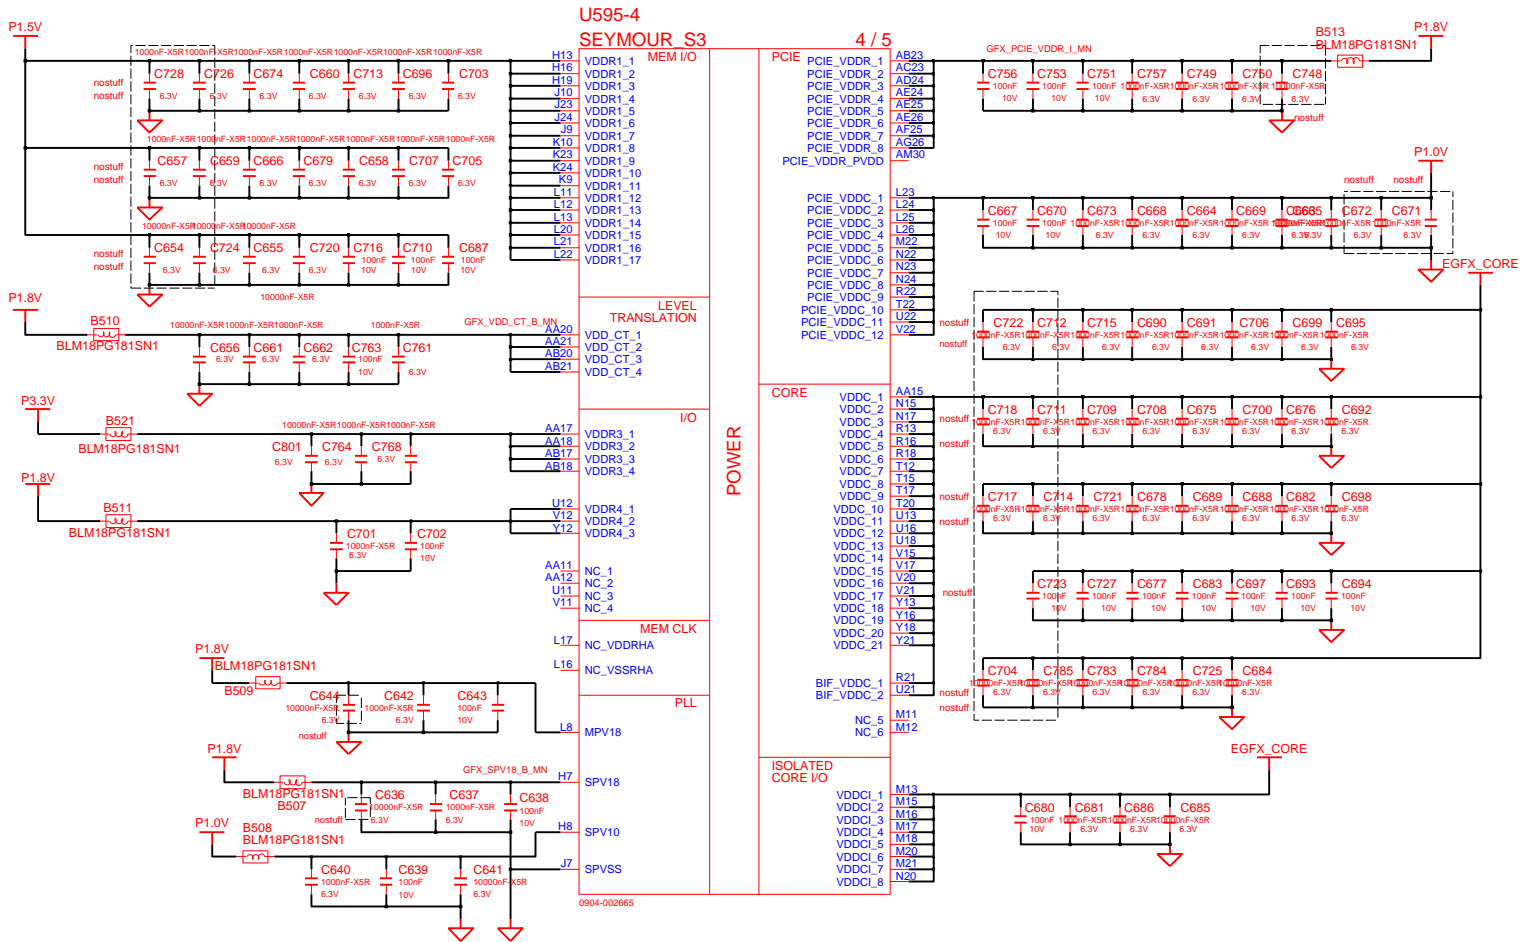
U595-4
SEYMOUR_S3
4 / 5

P1.5V
1000nF-X5R1000nF-X5R1000nF-X5R1000nF-X5R1000nF-X5R1000nF-X5R1000nF-X5R
nostuff
nostuff
C728 C726 C674 C660 C713 C696 C703
6.3V 6.3V 6.3V 6.3V 6.3V 6.3V 6.3V
1000nF-X5R1000nF-X5R1000nF-X5R1000nF-X5R1000nF-X5R1000nF-X5R1000nF-X5R
nostuff
nostuff
C657 C659 C666 C679 C658 C707 C705
6.3V 6.3V 6.3V 6.3V 6.3V 6.3V 6.3V
10000nF-X5R10000nF-X5R10000nF-X5R
nostuff
nostuff
C654 C724 C655 C720 C716 C710 C687
6.3V 6.3V 6.3V 6.3V 100nF 10V 100nF 10V 100nF 10V
10000nF-X5R

MEM I/O
H13 VDDR1_1
H16 VDDR1_2
H19 VDDR1_3
J10 VDDR1_4
J23 VDDR1_5
J24 VDDR1_6
J9 VDDR1_7
K10 VDDR1_8
K23 VDDR1_9
K24 VDDR1_10
K9 VDDR1_11
L11 VDDR1_12
L12 VDDR1_13
L13 VDDR1_14
L20 VDDR1_15
L21 VDDR1_16
L22 VDDR1_17

P1.8V
B510
BLM18PG181SN1
10000nF-X5R1000nF-X5R1000nF-X5R
1000nF-X5R
GFX_VDD_CT_B_MN
C656 C661 C662 C763 C761
6.3V 6.3V 6.3V 100nF 10V 6.3V
LEVEL TRANSLATION
AA20 VDD_CT_1
AA21 VDD_CT_2
AB20 VDD_CT_3
AB21 VDD_CT_4

P3.3V
B521
BLM18PG181SN1
10000nF-X5R1000nF-X5R1000nF-X5R
C801 C764 C768
6.3V 6.3V 6.3V
I/O
AA17 VDDR3_1
AA18 VDDR3_2
AB17 VDDR3_3
AB18 VDDR3_4

P1.8V
B511
BLM18PG181SN1
C701 1000nF-X5R 6.3V
C702 100nF 10V
U12 VDDR4_1
V12 VDDR4_2
Y12 VDDR4_3

AA11 NC_1
AA12 NC_2
U11 NC_3
V11 NC_4

MEM CLK
L17 NC_VDDRHA
L16 NC_VSSRHA

P1.8V
BLM18PG181SN1
B509
C644 10000nF-X5R 6.3V
C642 1000nF-X5R 6.3V
C643 100nF 10V
nostuff
PLL
L8 MPV18

P1.8V
GFX_SPV18_B_MN
BLM18PG181SN1
B507
C636 10000nF-X5R 6.3V
C637 1000nF-X5R 6.3V
C638 100nF 10V
nostuff
H7 SPV18
H8 SPV10

P1.0V
B508
BLM18PG181SN1
C640 1000nF-X5R 6.3V
C639 100nF 10V
C641 10000nF-X5R 6.3V
J7 SPVSS

0904-002665

POWER

PCIE
PCIE_VDDR_1 AB23
PCIE_VDDR_2 AC23
PCIE_VDDR_3 AD24
PCIE_VDDR_4 AE24
PCIE_VDDR_5 AE25
PCIE_VDDR_6 AE26
PCIE_VDDR_7 AF25
PCIE_VDDR_8 AG26
PCIE_VDDR_PVDD AM30

GFX_PCIE_VDDR_I_MN
B513
BLM18PG181SN1
P1.8V
C756 C753 C751 C757 C749 C750 C748
100nF 10V 100nF 10V 100nF 10V 1000nF-X5R 6.3V 1000nF-X5R 6.3V 1000nF-X5R 6.3V 10000nF-X5R 6.3V
nostuff

PCIE_VDDC_1 L23
PCIE_VDDC_2 L24
PCIE_VDDC_3 L25
PCIE_VDDC_4 L26
PCIE_VDDC_5 M22
PCIE_VDDC_6 N22
PCIE_VDDC_7 N23
PCIE_VDDC_8 N24
PCIE_VDDC_9 R22
PCIE_VDDC_10 T22
PCIE_VDDC_11 U22
PCIE_VDDC_12 V22

P1.0V
nostuff nostuff
C667 C670 C673 C668 C664 C669 C665 C685 C672 C671
100nF 10V 100nF 10V 1000nF-X5R 6.3V 1000nF-X5R 6.3V 1000nF-X5R 6.3V 1000nF-X5R 6.3V 10000nF-X5R 6.3V 6.3V 1000nF-X5R 6.3V 1000nF-X5R 6.3V
EGFX_CORE

CORE
VDDC_1 AA15
VDDC_2 N15
VDDC_3 N17
VDDC_4 R13
VDDC_5 R16
VDDC_6 R18
VDDC_7 T12
VDDC_8 T15
VDDC_9 T17
VDDC_10 T20
VDDC_11 U13
VDDC_12 U16
VDDC_13 U18
VDDC_14 V15
VDDC_15 V17
VDDC_16 V20
VDDC_17 V21
VDDC_18 Y13
VDDC_19 Y16
VDDC_20 Y18
VDDC_21 Y21

nostuff
nostuff
C722 C712 C715 C690 C691 C706 C699 C695
1000nF-X5R 6.3V (each)
nostuff
nostuff
C718 C711 C709 C708 C675 C700 C676 C692
1000nF-X5R 6.3V (each)
nostuff
nostuff
C717 C714 C721 C678 C689 C688 C682 C698
1000nF-X5R 6.3V (each)
nostuff
C723 C727 C677 C683 C697 C693 C694
100nF 10V (each)
nostuff
nostuff
C704 C785 C783 C784 C725 C684
1000nF-X5R 6.3V (each)

BIF_VDDC_1 R21
BIF_VDDC_2 U21
NC_5 M11
NC_6 M12

ISOLATED CORE I/O
VDDCI_1 M13
VDDCI_2 M15
VDDCI_3 M16
VDDCI_4 M17
VDDCI_5 M18
VDDCI_6 M20
VDDCI_7 M21
VDDCI_8 N20

EGFX_CORE
C680 C681 C686 C685
100nF 10V 1000nF-X5R 6.3V 1000nF-X5R 6.3V 1000nF-X5R 6.3V